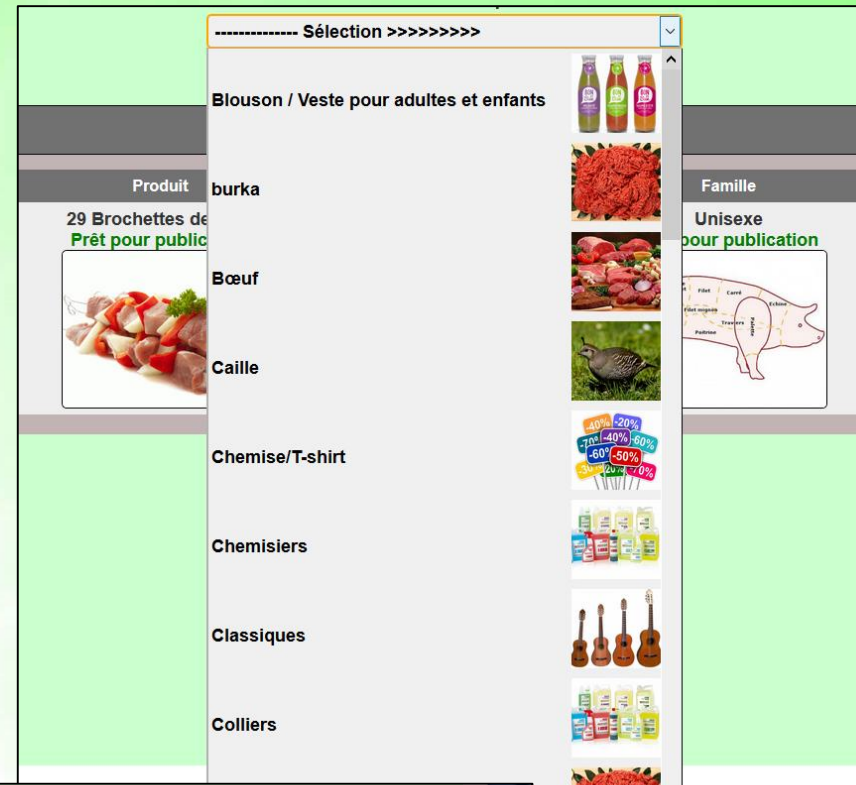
-------------- Sélection >>>>>>>>>

Blouson / Veste pour adultes et enfants

burka

Bœuf

Caille

Chemise/T-shirt

Chemisiers

Classiques

Colliers

Produit

29 Brochettes de

Prêt pour public

Famille

Unisexe

pour publication

-40% -20% -70% -40% -60% -60% -50% -30% -20% -70%

Filet Carré Echine Filet mignon Travers Poitrine Palette